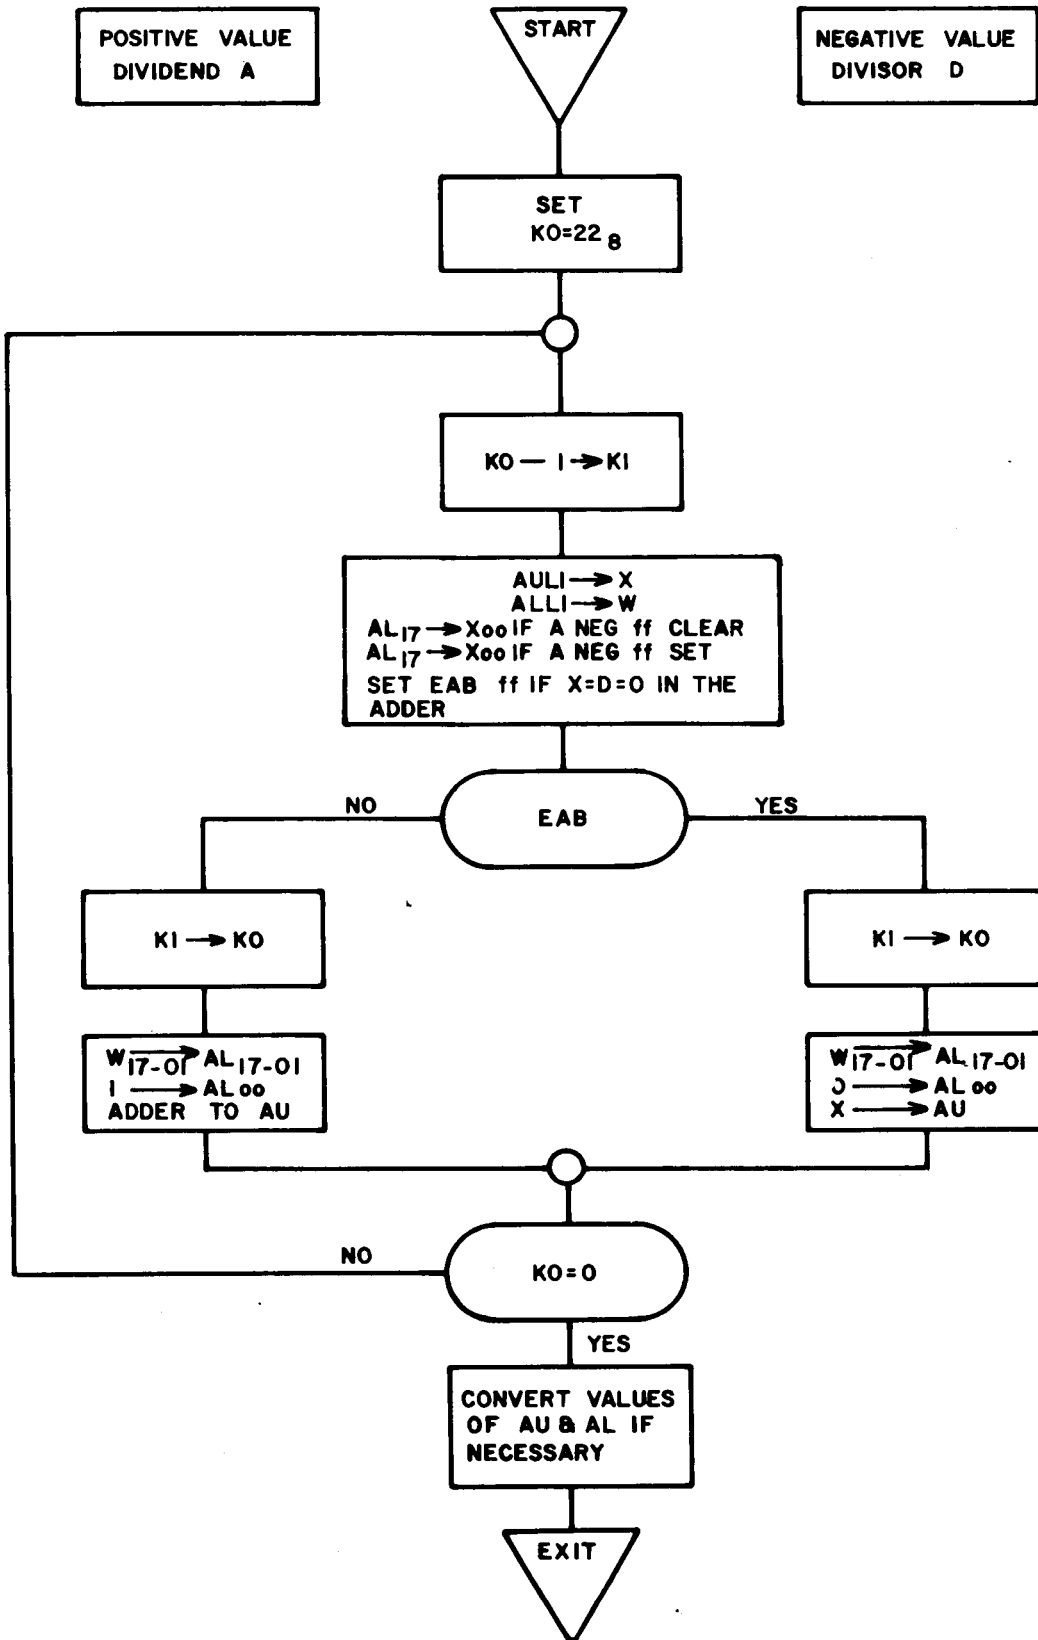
POSITIVE VALUE DIVIDEND A

START

NEGATIVE VALUE DIVISOR D

SET $KO=22_8$

KO — I → KI

AULI → X
ALLI → W
$AL_{17}$ → $X_{oo}$ IF A NEG ff CLEAR
$AL_{17}$ → $X_{oo}$ IF A NEG ff SET
SET EAB ff IF X=D=O IN THE ADDER

NO

EAB

YES

KI → KO

KI → KO

$W_{17-01}$ → $AL_{17-01}$
I → $AL_{oo}$
ADDER TO AU

$W_{17-01}$ → $AL_{17-01}$
O → $AL_{oo}$
X → AU

NO

KO=O

YES

CONVERT VALUES OF AU & AL IF NECESSARY

EXIT